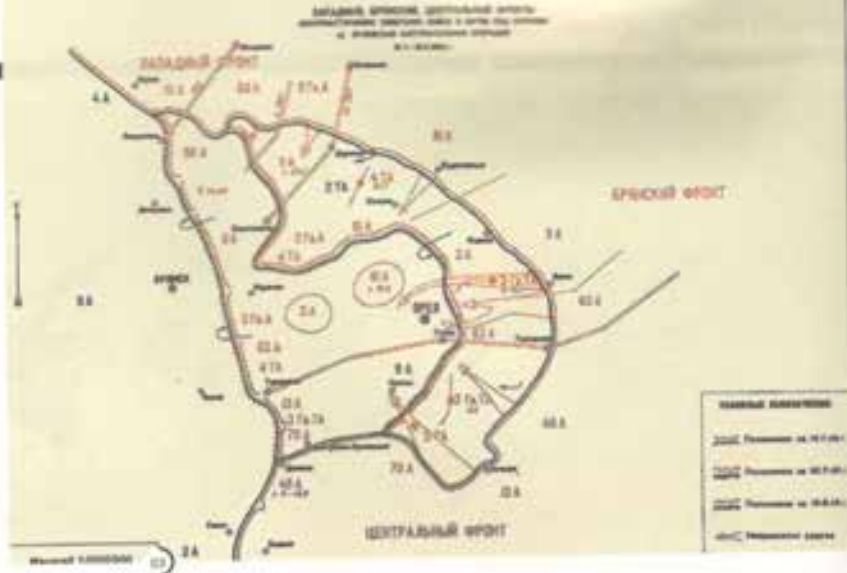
ЗАПАДНЫЙ, БРЯНСКИЙ, ЦЕНТРАЛЬНЫЙ ФРОНТЫ
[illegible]
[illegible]
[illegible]

ЗАПАДНЫЙ ФРОНТ

4 А

11 А

50 А

61 А

3 Гв.А

63 А

2 ТА

3 ТА

9 А

БРЯНСКИЙ ФРОНТ

3 А

БРЯНСК

2 А

ОРЕЛ

63 А

48 А

13 А

70 А

65 А

ЦЕНТРАЛЬНЫЙ ФРОНТ

2 А

УСЛОВНЫЕ ОБОЗНАЧЕНИЯ

Положение на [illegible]

Положение на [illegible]

Положение на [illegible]

Направление ударов

Масштаб 1:2000000

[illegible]